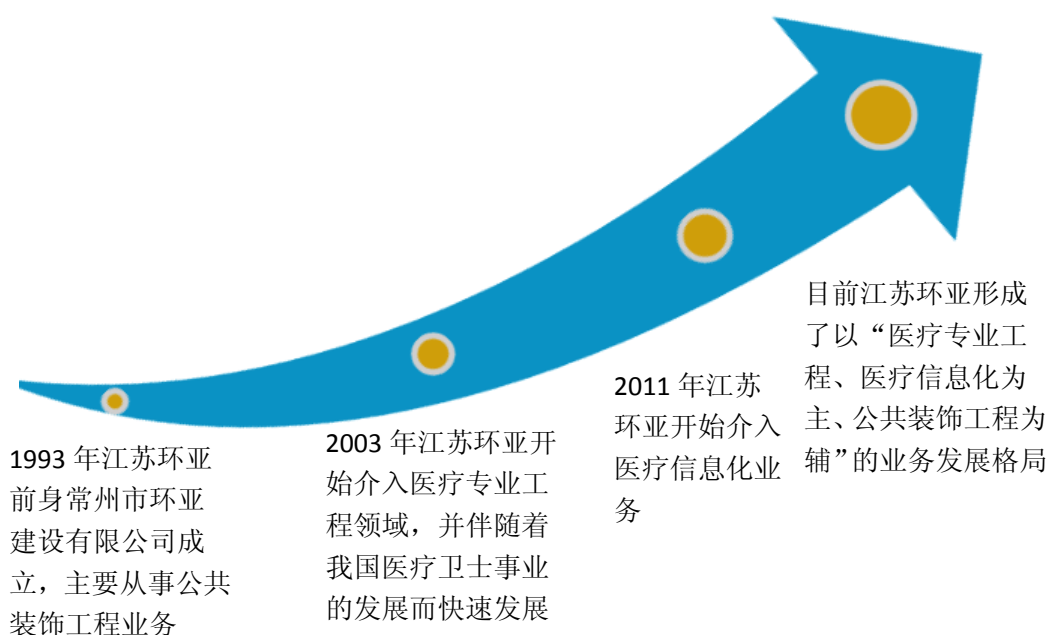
1993 年江苏环亚前身常州市环亚建设有限公司成立，主要从事公共装饰工程业务

2003 年江苏环亚开始介入医疗专业工程领域，并伴随着我国医疗卫士事业的发展而快速发展

2011 年江苏环亚开始介入医疗信息化业务

目前江苏环亚形成了以“医疗专业工程、医疗信息化为主、公共装饰工程为辅”的业务发展格局